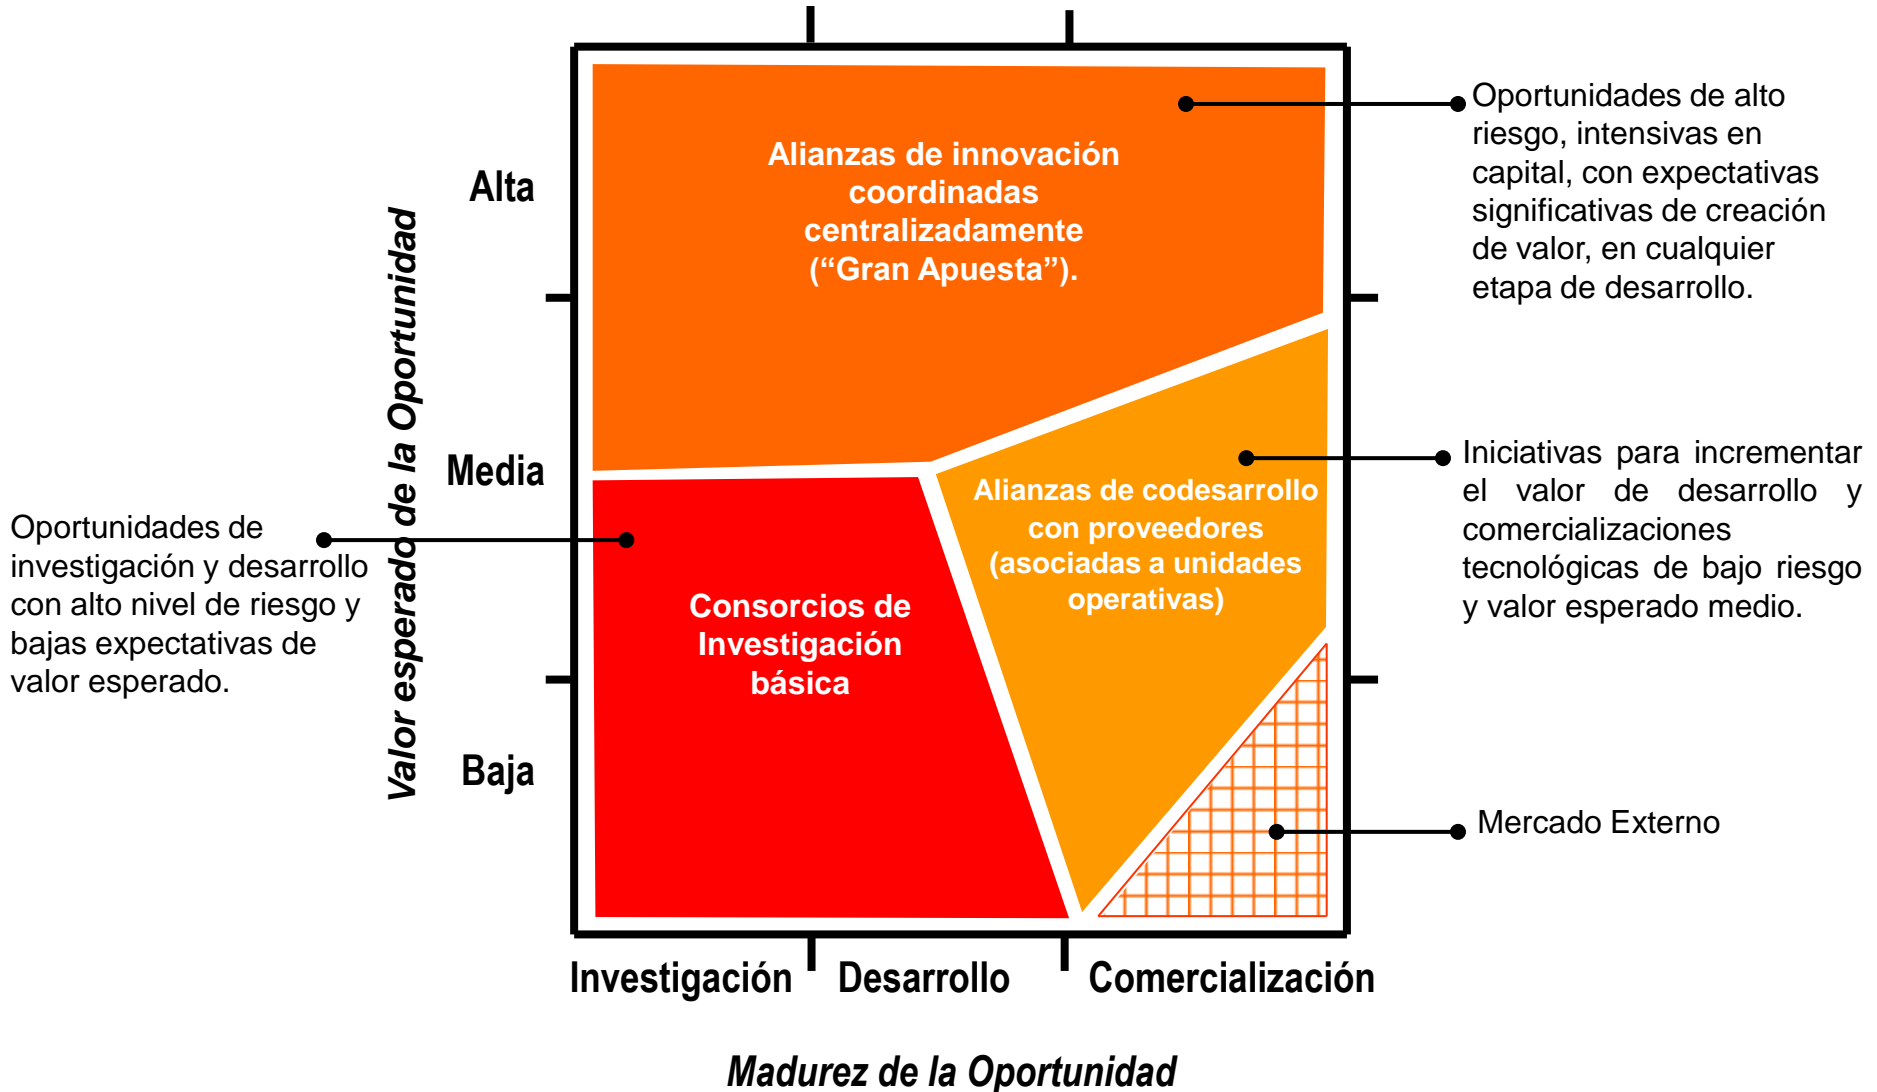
Valor esperado de la Oportunidad

Alta

Media

Baja

Alianzas de innovación coordinadas centralizadamente (“Gran Apuesta”).

Oportunidades de alto riesgo, intensivas en capital, con expectativas significativas de creación de valor, en cualquier etapa de desarrollo.

Alianzas de codesarrollo con proveedores (asociadas a unidades operativas)

Iniciativas para incrementar el valor de desarrollo y comercializaciones tecnológicas de bajo riesgo y valor esperado medio.

Oportunidades de investigación y desarrollo con alto nivel de riesgo y bajas expectativas de valor esperado.

Consorcios de Investigación básica

Mercado Externo

Investigación

Desarrollo

Comercialización

Madurez de la Oportunidad